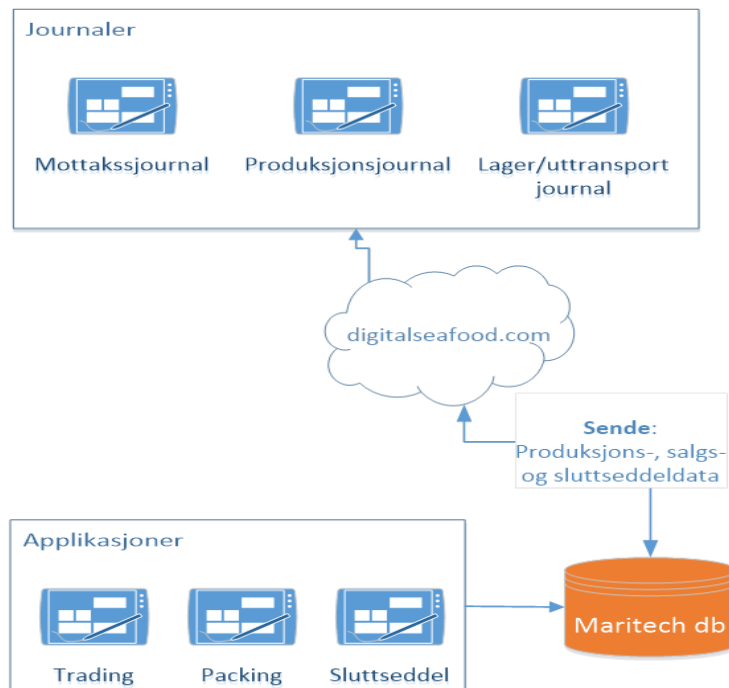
Journaler

Mottaksjournal

Produksjonsjournal

Lager/uttransport journal

digitalseafood.com

**Sende**: Produksjons-, salgs- og sluttseddeldata

Applikasjoner

Trading

Packing

Sluttseddel

Maritech db